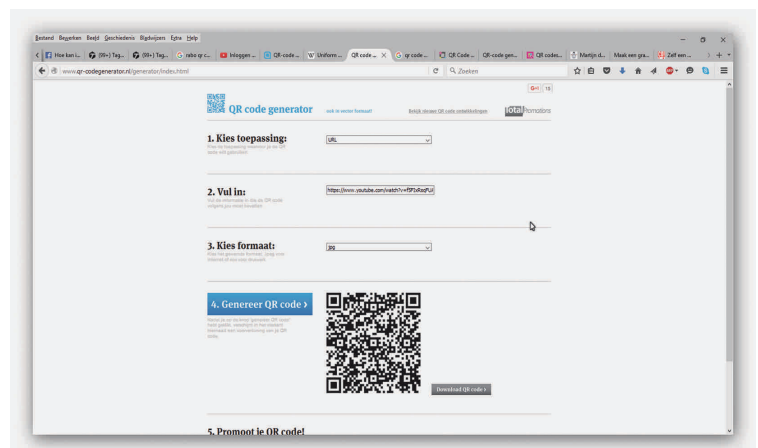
Bestand Bewerken Beeld Geschiedenis Bladwijzers Extra Help

Hoe kan i... (99+) Tag... (99+) Tag... rabo qr c... Inloggen ... QR-code ... Uniform ... QR code ... qr code ... QR Code ... QR-code gen... QR codes... Martijn d... Maak een gra... Zelf een ...

www.qr-codegenerator.nl/generator/index.html

Zoeken

G+1 15

QR code generator

ook in vector formaat!

Bekijk nieuwe QR code ontwikkelingen

total promotions

1. Kies toepassing:

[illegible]

URL

2. Vul in:

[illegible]

https://www.youtube.com/watch?v=f5F1xRozFU

3. Kies formaat:

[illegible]

jpg

4. Genereer QR code ›

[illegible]

Download QR code ›

5. Promoot je QR code!